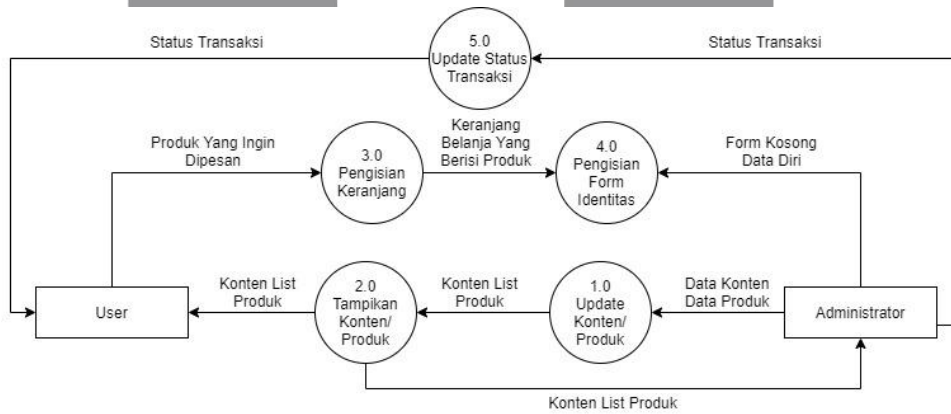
Status Transaksi

5.0
Update Status
Transaksi

Status Transaksi

Produk Yang Ingin
Dipesan

3.0
Pengisian
Keranjang

Keranjang
Belanja Yang
Berisi Produk

4.0
Pengisian
Form
Identitas

Form Kosong
Data Diri

User

Konten List
Produk

2.0
Tampikan
Konten/
Produk

Konten List
Produk

1.0
Update
Konten/
Produk

Data Konten
Data Produk

Administrator

Konten List Produk